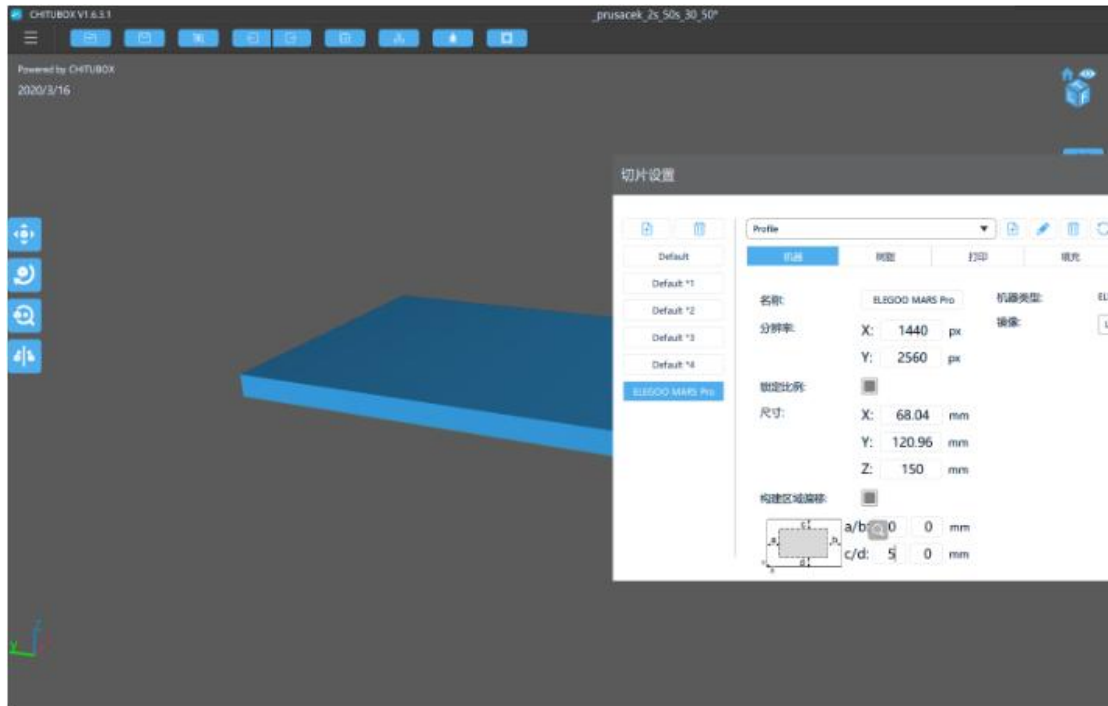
CHITUBOX V1.6.3.1

_prusacek_2s_50s_30_50°

Powered by CHITUBOX
2020/3/16

切片设置

Default
Default *1
Default *2
Default *3
Default *4
ELEGOO MARS Pro

Profile

机器
树脂
打印
填充

名称: ELEGOO MARS Pro
机器类型: EL
分辨率: X: 1440 px
Y: 2560 px
镜像:
锁定比例:
尺寸: X: 68.04 mm
Y: 120.96 mm
Z: 150 mm
构建区域偏移:
c
a
b
d
a/b: 0 0 mm
c/d: 5 0 mm